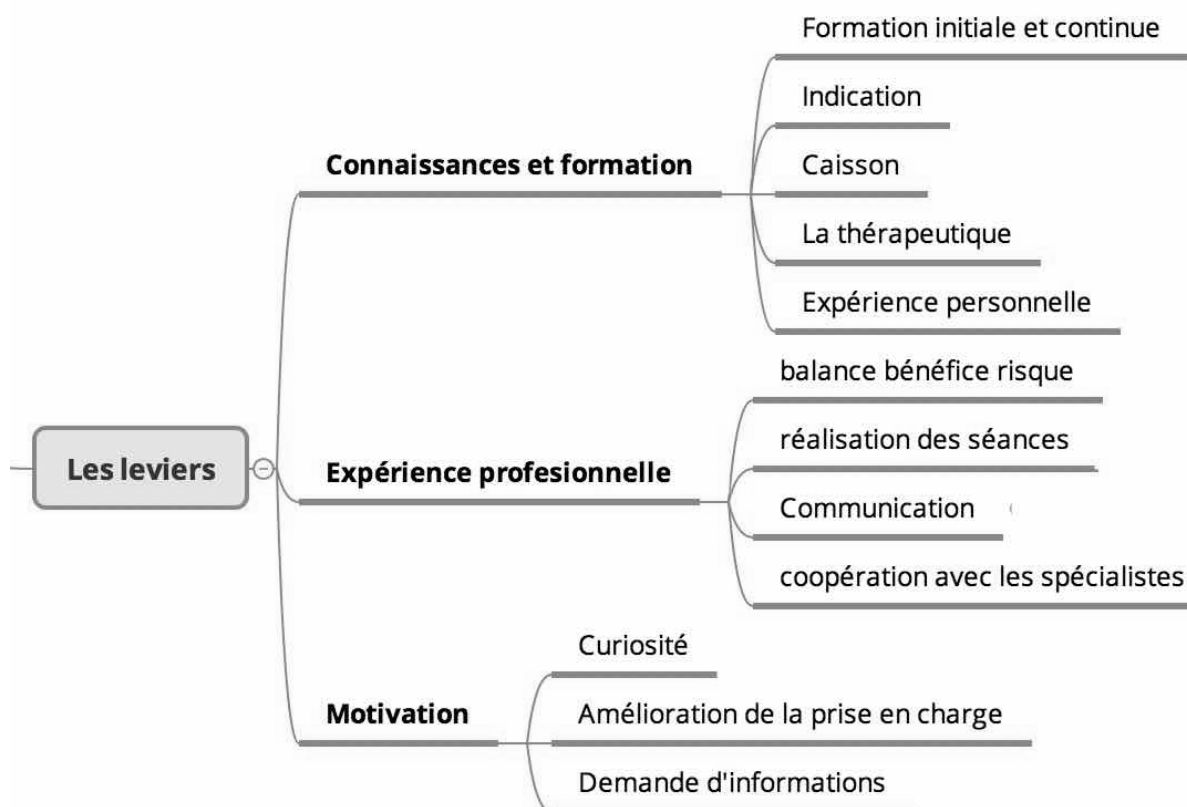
Les leviers

Connaissances et formation

Formation initiale et continue

Indication

Caisson

La thérapeutique

Expérience personnelle

Expérience profesionnelle

balance bénéfice risque

réalisation des séances

Communication

coopération avec les spécialistes

Motivation

Curiosité

Amélioration de la prise en charge

Demande d'informations